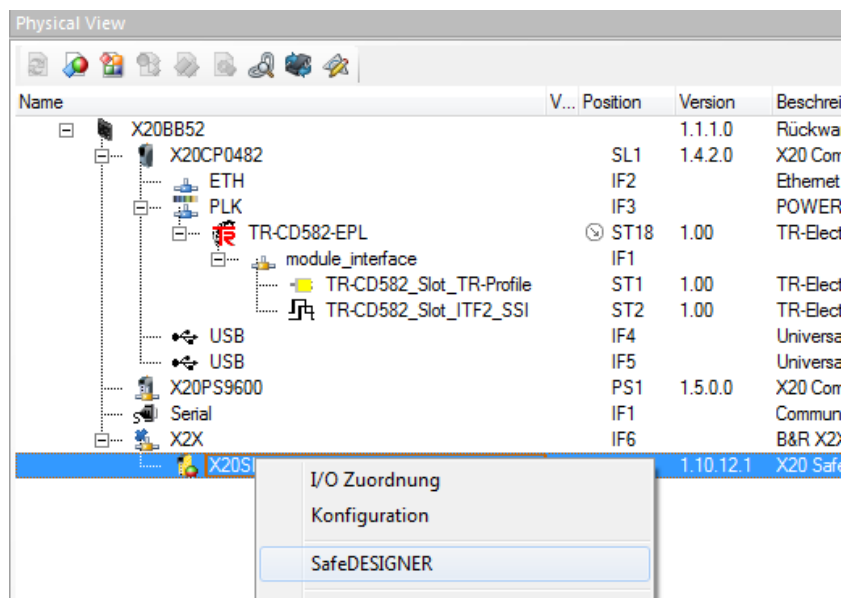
Physical View

| Name | V... | Position | Version | Beschrei |
|---|---|---|---|---|
| X20BB52 | | | 1.1.1.0 | Rückwa |
| X20CP0482 | | SL1 | 1.4.2.0 | X20 Com |
| ETH | | IF2 | | Ethernet |
| PLK | | IF3 | | POWER |
| TR-CD582-EPL | | ST18 | 1.00 | TR-Elect |
| module_interface | | IF1 | | |
| TR-CD582_Slot_TR-Profile | | ST1 | 1.00 | TR-Elect |
| TR-CD582_Slot_ITF2_SSI | | ST2 | 1.00 | TR-Elect |
| USB | | IF4 | | Universa |
| USB | | IF5 | | Universa |
| X20PS9600 | | PS1 | 1.5.0.0 | X20 Com |
| Serial | | IF1 | | Commun |
| X2X | | IF6 | | B&R X2X |
| X20SI | | | 1.10.12.1 | X20 Safe |

I/O Zuordnung
Konfiguration
SafeDESIGNER